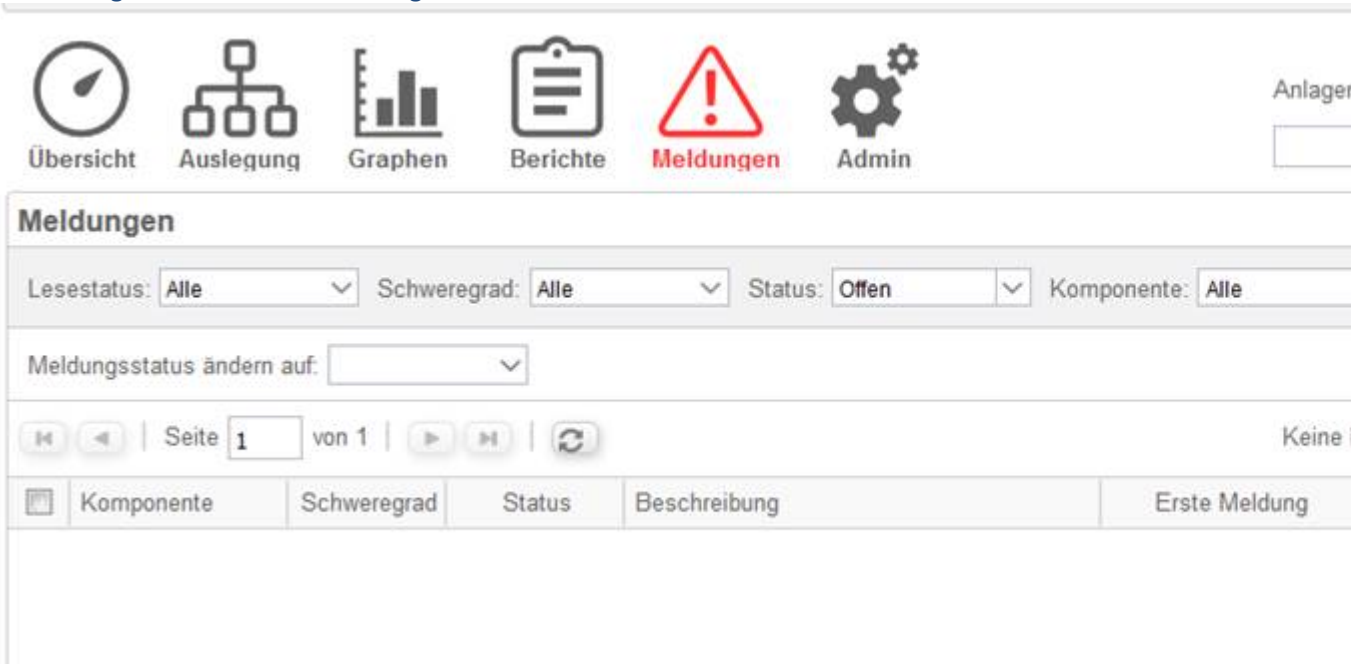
Übersicht Auslegung Graphen Berichte Meldungen Admin

Anlager

Meldungen

Lesestatus: Alle Schweregrad: Alle Status: Offen Komponente: Alle

Meldungsstatus ändern auf:

Seite 1 von 1

Keine

| | Komponente | Schweregrad | Status | Beschreibung | Erste Meldung |
|---|---|---|---|---|---|